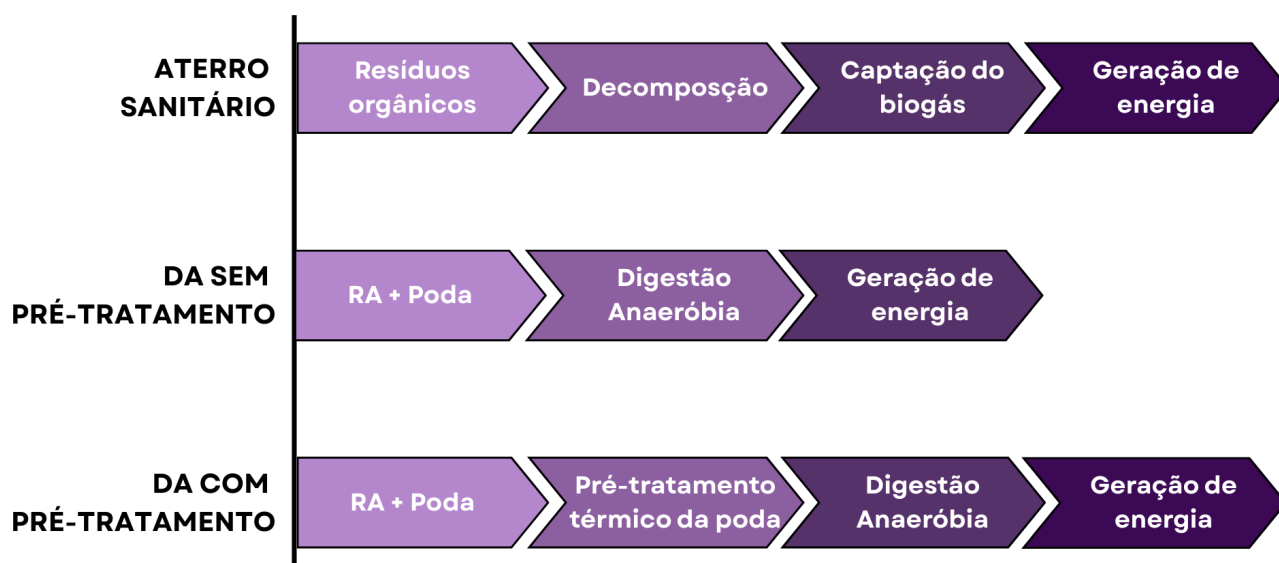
ATERRO SANITÁRIO

Resíduos orgânicos

Decomposição

Captação do biogás

Geração de energia

DA SEM PRÉ-TRATAMENTO

RA + Poda

Digestão Anaeróbia

Geração de energia

DA COM PRÉ-TRATAMENTO

RA + Poda

Pré-tratamento térmico da poda

Digestão Anaeróbia

Geração de energia